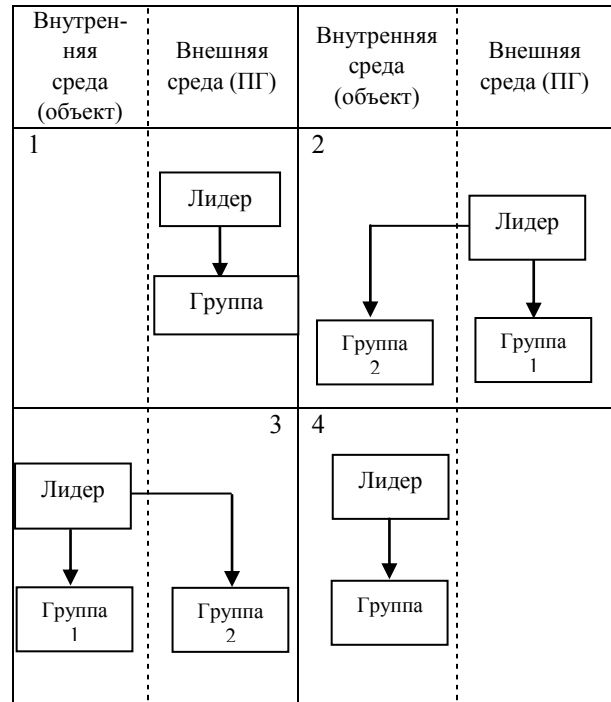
| Внутренняя среда (объект) | Внешняя среда (ПГ) | Внутренняя среда (объект) | Внешняя среда (ПГ) |
|---|---|---|---|
| 1 | Лидер Группа | 2 Группа 2 | Лидер Группа 1 |
| Лидер Группа 1 | 3 Группа 2 | 4 Лидер Группа | |